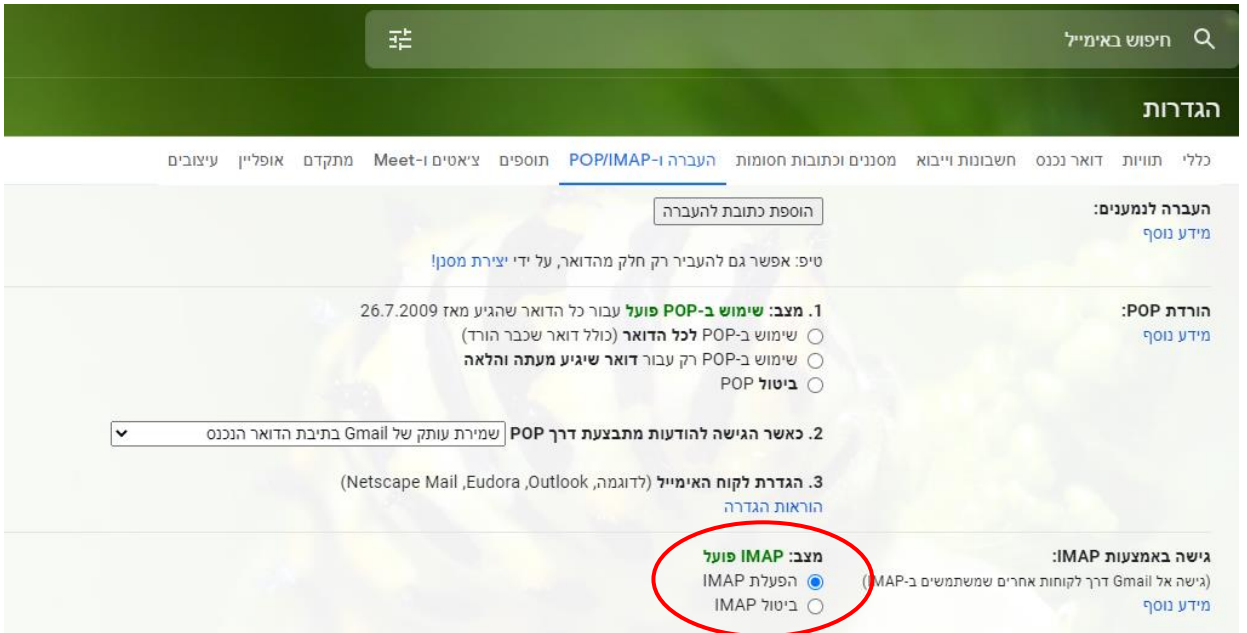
חיפוש באימייל

הגדרות

כללי תוויות דואר נכנס חשבונות וייבוא מסננים וכתובות חסומות העברה ו-POP/IMAP תוספים צ'אטים ו-Meet מתקדם אופליין עיצובים

העברה לנמענים:
מידע נוסף

הוספת כתובת להעברה

טיפ: אפשר גם להעביר רק חלק מהדואר, על ידי יצירת מסנן!

הורדת POP:
מידע נוסף

1. מצב: שימוש ב-POP פועל עבור כל הדואר שהגיע מאז 26.7.2009
שימוש ב-POP לכל הדואר (כולל דואר שכבר הורד)
שימוש ב-POP רק עבור דואר שיגיע מעתה והלאה
ביטול POP

2. כאשר הגישה להודעות מתבצעת דרך POP שמירת עותק של Gmail בתיבת הדואר הנכנס

3. הגדרת לקוח האימייל (לדוגמה, Outlook, Eudora, Netscape Mail)
הוראות הגדרה

גישה באמצעות IMAP:
(גישה אל Gmail דרך לקוחות אחרים שמשתמשים ב-IMAP)
מידע נוסף

מצב: IMAP פועל
הפעלת IMAP
ביטול IMAP